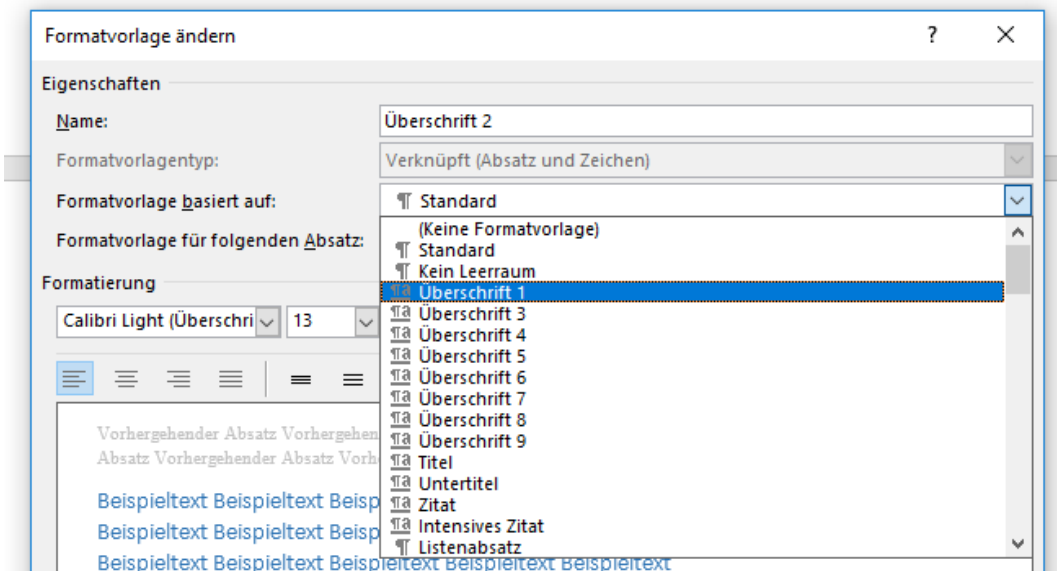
Formatvorlage ändern ? ×

Eigenschaften

Name: Überschrift 2

Formatvorlagentyp: Verknüpft (Absatz und Zeichen)

Formatvorlage basiert auf: ¶ Standard

Formatvorlage für folgenden Absatz:

(Keine Formatvorlage)
¶ Standard
¶ Kein Leerraum
¶a Überschrift 1
¶a Überschrift 3
¶a Überschrift 4
¶a Überschrift 5
¶a Überschrift 6
¶a Überschrift 7
¶a Überschrift 8
¶a Überschrift 9
¶a Titel
¶a Untertitel
¶a Zitat
¶a Intensives Zitat
¶ Listenabsatz

Formatierung

Calibri Light (Überschri 13

Vorhergehender Absatz Vorhergehen
Absatz Vorhergehender Absatz Vorh

Beispieltext Beispieltext Beisp
Beispieltext Beispieltext Beisp
Beispieltext Beispieltext Beispieltext Beispieltext Beispieltext